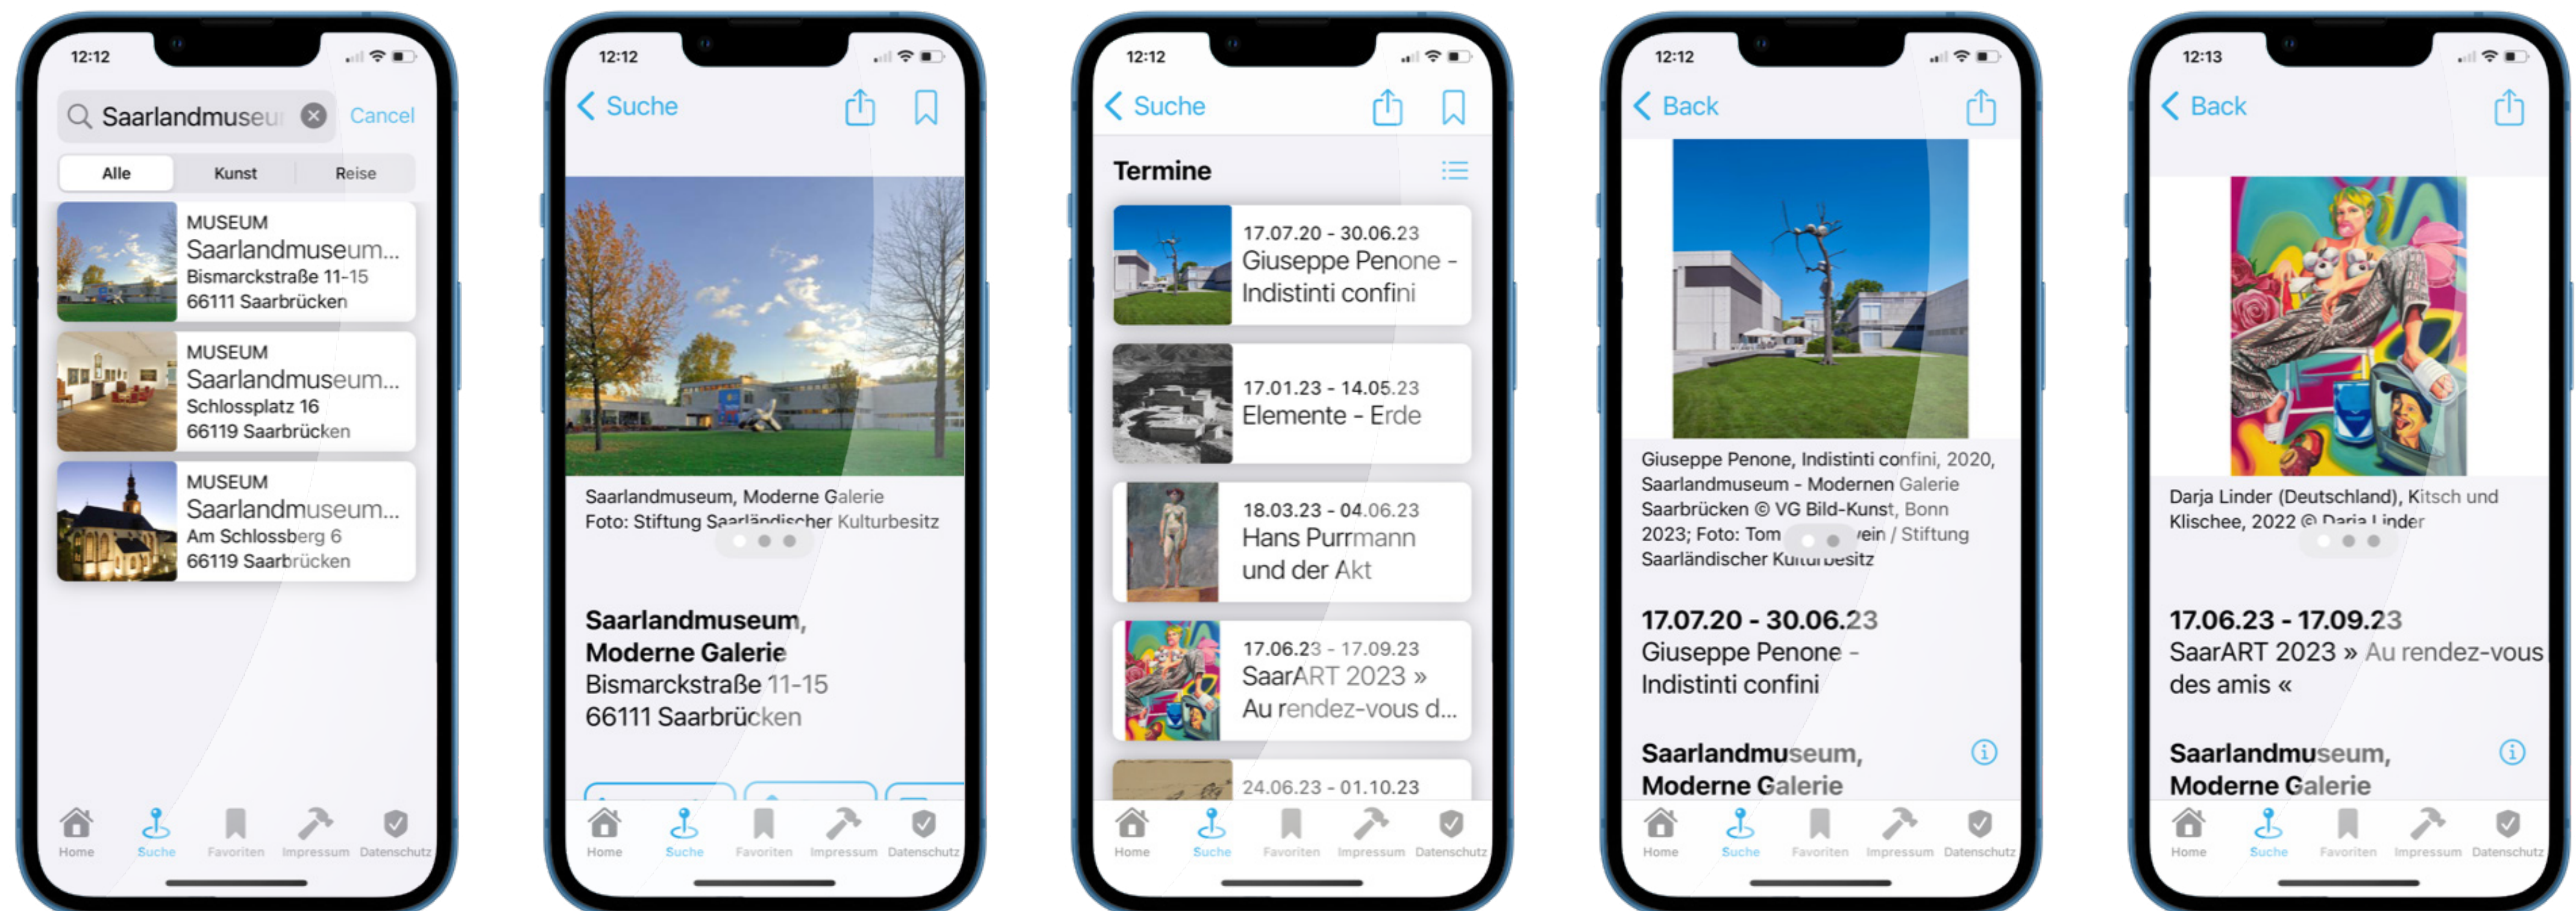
12:12

Saarlandmuseu Cancel

Alle Kunst Reise

MUSEUM
Saarlandmuseum...
Bismarckstraße 11-15
66111 Saarbrücken

MUSEUM
Saarlandmuseum...
Schlossplatz 16
66119 Saarbrücken

MUSEUM
Saarlandmuseum...
Am Schlossberg 6
66119 Saarbrücken

Home Suche Favoriten Impressum Datenschutz

12:12

Suche

Saarlandmuseum, Moderne Galerie
Foto: Stiftung Saarländischer Kulturbesitz

Saarlandmuseum, Moderne Galerie
Bismarckstraße 11-15
66111 Saarbrücken

Home Suche Favoriten Impressum Datenschutz

12:12

Suche

Termine

17.07.20 - 30.06.23
Giuseppe Penone - Indistinti confini

17.01.23 - 14.05.23
Elemente - Erde

18.03.23 - 04.06.23
Hans Purrmann und der Akt

17.06.23 - 17.09.23
SaarART 2023 » Au rendez-vous d...

24.06.23 - 01.10.23

Home Suche Favoriten Impressum Datenschutz

12:12

Back

Giuseppe Penone, Indistinti confini, 2020, Saarlandmuseum - Modernen Galerie Saarbrücken © VG Bild-Kunst, Bonn 2023; Foto: Tom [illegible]vein / Stiftung Saarländischer Kulturbesitz

17.07.20 - 30.06.23
Giuseppe Penone - Indistinti confini

Saarlandmuseum, Moderne Galerie

Home Suche Favoriten Impressum Datenschutz

12:13

Back

Darja Linder (Deutschland), Kitsch und Klischee, 2022 © Darja Linder

17.06.23 - 17.09.23
SaarART 2023 » Au rendez-vous des amis «

Saarlandmuseum, Moderne Galerie

Home Suche Favoriten Impressum Datenschutz